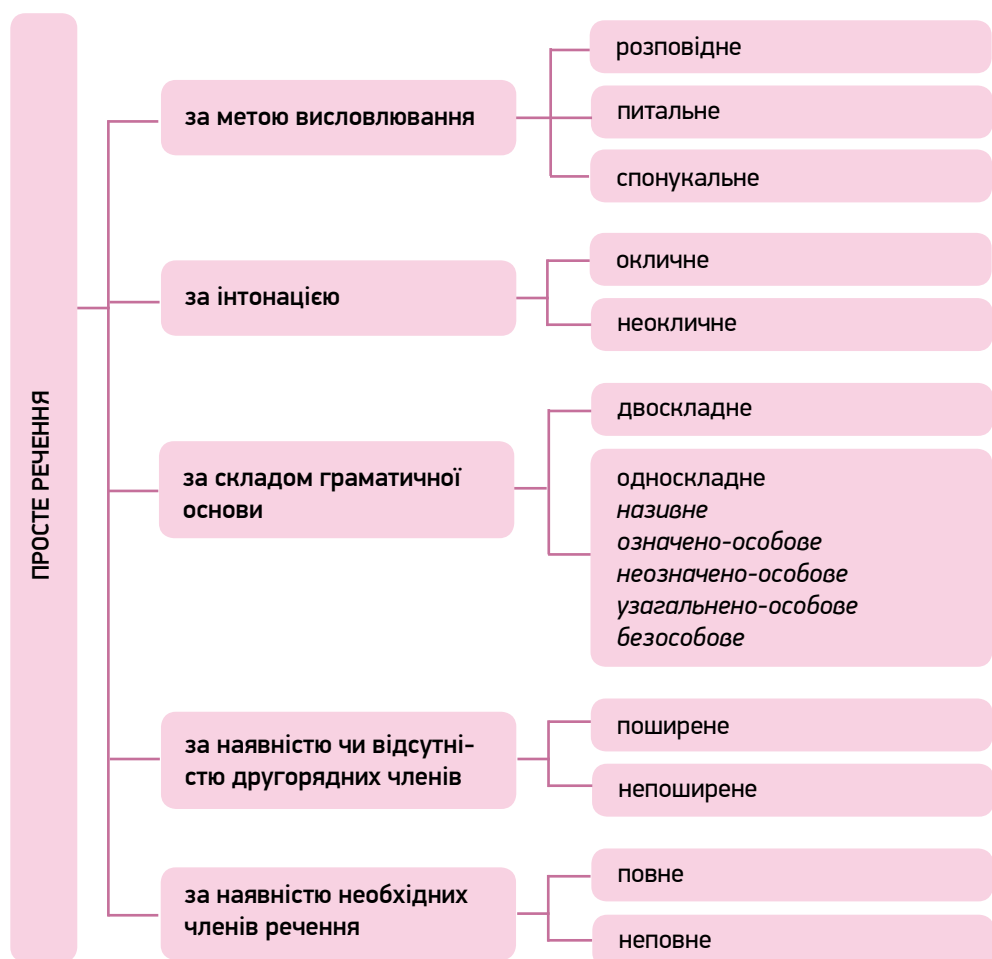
ПРОСТЕ РЕЧЕННЯ

за метою висловлювання

розповідне

питальне

спонукальне

за інтонацією

окличне

неокличне

за складом граматичної основи

двоскладне

односкладне
*називне*
*означено-особове*
*неозначено-особове*
*узагальнено-особове*
*безособове*

за наявністю чи відсутністю другорядних членів

поширене

непоширене

за наявністю необхідних членів речення

повне

неповне